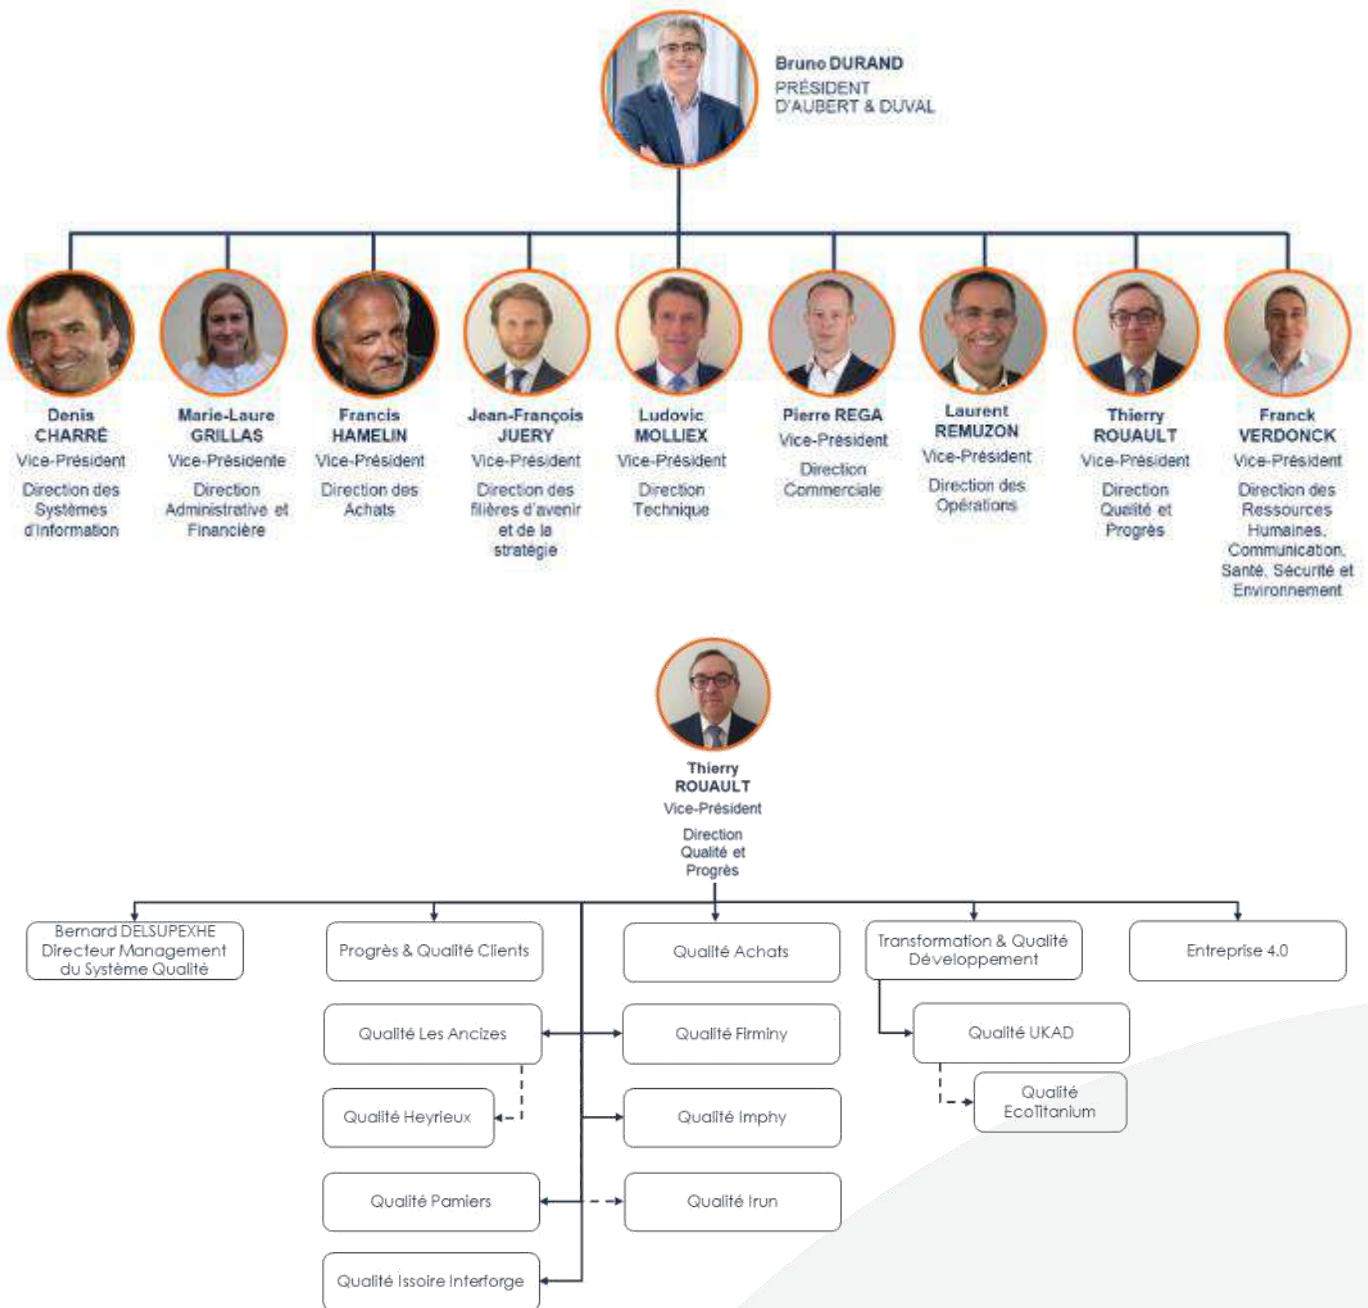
Bruno DURAND
PRÉSIDENT
D'AUBERT & DUVAL

Denis CHARRÉ
Vice-Président
Direction des Systèmes d'information

Marie-Laure GRILLAS
Vice-Présidente
Direction Administrative et Financière

Francis HAMELIN
Vice-Président
Direction des Achats

Jean-François JUERY
Vice-Président
Direction des filières d'avenir et de la stratégie

Ludovic MOLLIEX
Vice-Président
Direction Technique

Pierre REGA
Vice-Président
Direction Commerciale

Laurent REMUZON
Vice-Président
Direction des Opérations

Thierry ROUAULT
Vice-Président
Direction Qualité et Progrès

Franck VERDONCK
Vice-Président
Direction des Ressources Humaines, Communication, Santé, Sécurité et Environnement

Thierry ROUAULT
Vice-Président
Direction Qualité et Progrès

Bernard DELSUPEXHE
Directeur Management du Système Qualité

Progrès & Qualité Clients

Qualité Achats

Transformation & Qualité Développement

Entreprise 4.0

Qualité Les Ancizes

Qualité Firminy

Qualité UKAD

Qualité Heyrieux

Qualité Imphy

Qualité EcoTitanium

Qualité Pamiers

Qualité Irun

Qualité Issoire Interforge